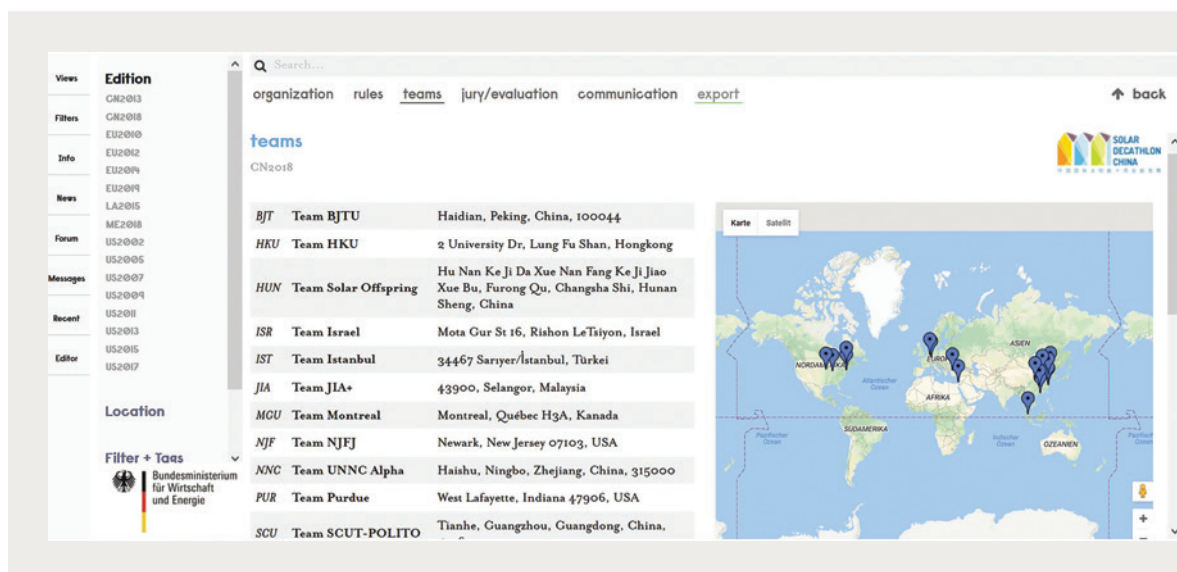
Views
Filters
Info
News
Forum
Messages
Recent
Editor

Edition
CN2013
CN2018
EU2010
EU2012
EU2014
EU2019
LA2015
ME2018
US2002
US2005
US2007
US2009
US2011
US2013
US2015
US2017

Location

Filter + Tags

Bundesministerium für Wirtschaft und Energie

Search...

organization rules teams jury/evaluation communication export

back

teams
CN2018

SOLAR DECATHLON CHINA

| BJT | Team BJTU | Haidian, Peking, China, 100044 |
|---|---|---|
| HKU | Team HKU | 2 University Dr, Lung Fu Shan, Hongkong |
| HUN | Team Solar Offspring | Hu Nan Ke Ji Da Xue Nan Fang Ke Ji Jiao Xue Bu, Furong Qu, Changsha Shi, Hunan Sheng, China |
| ISR | Team Israel | Mota Gur St 16, Rishon LeTsiyon, Israel |
| IST | Team Istanbul | 34467 Sarıyer/İstanbul, Türkei |
| JIA | Team JIA+ | 43900, Selangor, Malaysia |
| MGU | Team Montreal | Montreal, Québec H3A, Kanada |
| NJF | Team NJFJ | Newark, New Jersey 07103, USA |
| NNC | Team UNNC Alpha | Haishu, Ningbo, Zhejiang, China, 315000 |
| PUR | Team Purdue | West Lafayette, Indiana 47906, USA |
| SCU | Team SCUT-POLITO | Tianhe, Guangzhou, Guangdong, China, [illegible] |

Karte Satellit
NORDAMERIKA
EUROPA
ASIEN
AFRIKA
Atlantischer Ozean
SÜDAMERIKA
Indischer Ozean
OZEANIEN
Pazifischer Ozean
Pazifischer Ozean